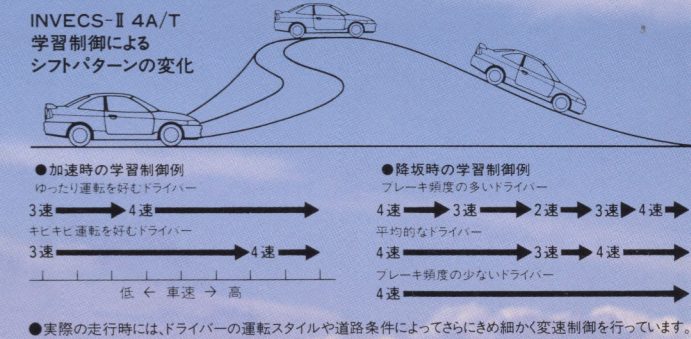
INVECS-Ⅱ 4A/T
学習制御による
シフトパターンの変化

●加速時の学習制御例
ゆったり運転を好むドライバー
3速 4速
キビキビ運転を好むドライバー
3速 4速
低 ← 車速 → 高

●降坂時の学習制御例
ブレーキ頻度の多いドライバー
4速 3速 2速 3速 4速
平均的なドライバー
4速 3速 4速
ブレーキ頻度の少ないドライバー
4速

●実際の走行時には、ドライバーの運転スタイルや道路条件によってさらにきめ細かく変速制御を行っています。